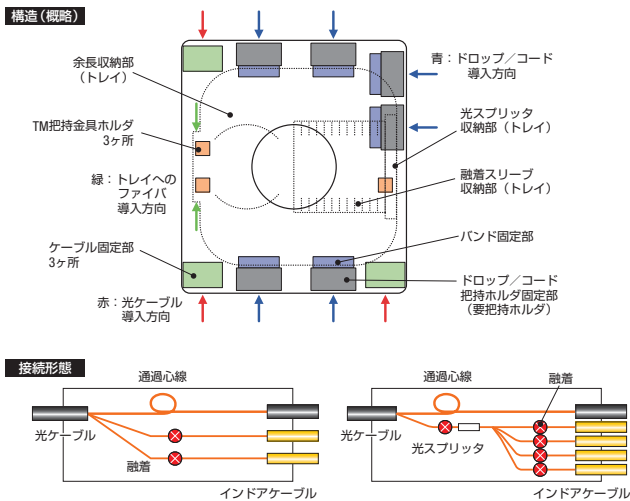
構造（概略）

余長収納部（トレイ）

TM把持金具ホルダ 3ヶ所

緑：トレイへのファイバ導入方向

ケーブル固定部 3ヶ所

赤：光ケーブル導入方向

青：ドロップ／コード導入方向

光スプリッタ収納部（トレイ）

融着スリーブ収納部（トレイ）

バンド固定部

ドロップ／コード把持ホルダ固定部（要把持ホルダ）

接続形態

通過心線

光ケーブル

融着

インドアケーブル

通過心線

融着

光ケーブル

光スプリッタ

インドアケーブル